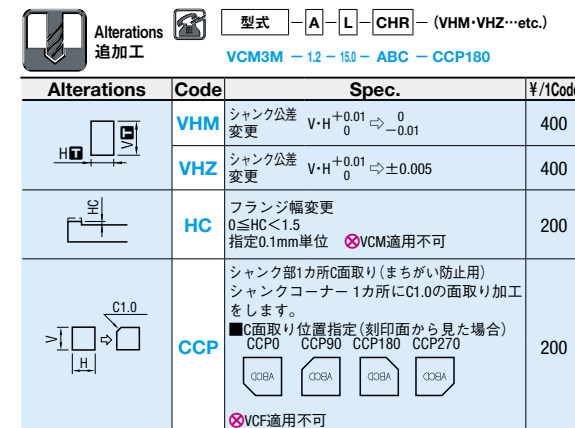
Alterations
追加工

型式 – A – L – CHR – (VHM·VHZ···etc.)

VCM3M – 1.2 – 15.0 – ABC – CCP180

| Alterations | Code | Spec. | ¥/1Code |
|---|---|---|---|
| H V | VHM | シャンク公差変更 V·H $^{+0.01}_{0}$ ⇨ $^{0}_{-0.01}$ | 400 |
| | VHZ | シャンク公差変更 V·H $^{+0.01}_{0}$ ⇨ ±0.005 | 400 |
| HC | HC | フランジ幅変更 0≦HC<1.5 指定0.1mm単位 ⊗VCM適用不可 | 200 |
| C1.0 V H | CCP | シャンク部1カ所C面取り(まちがい防止用) シャンクコーナー 1カ所にC1.0の面取り加工をします。 ■C面取り位置指定(刻印面から見た場合) CCP0 CCP90 CCP180 CCP270 ABCD ABCD ABCD ABCD ⊗VCF適用不可 | 200 |